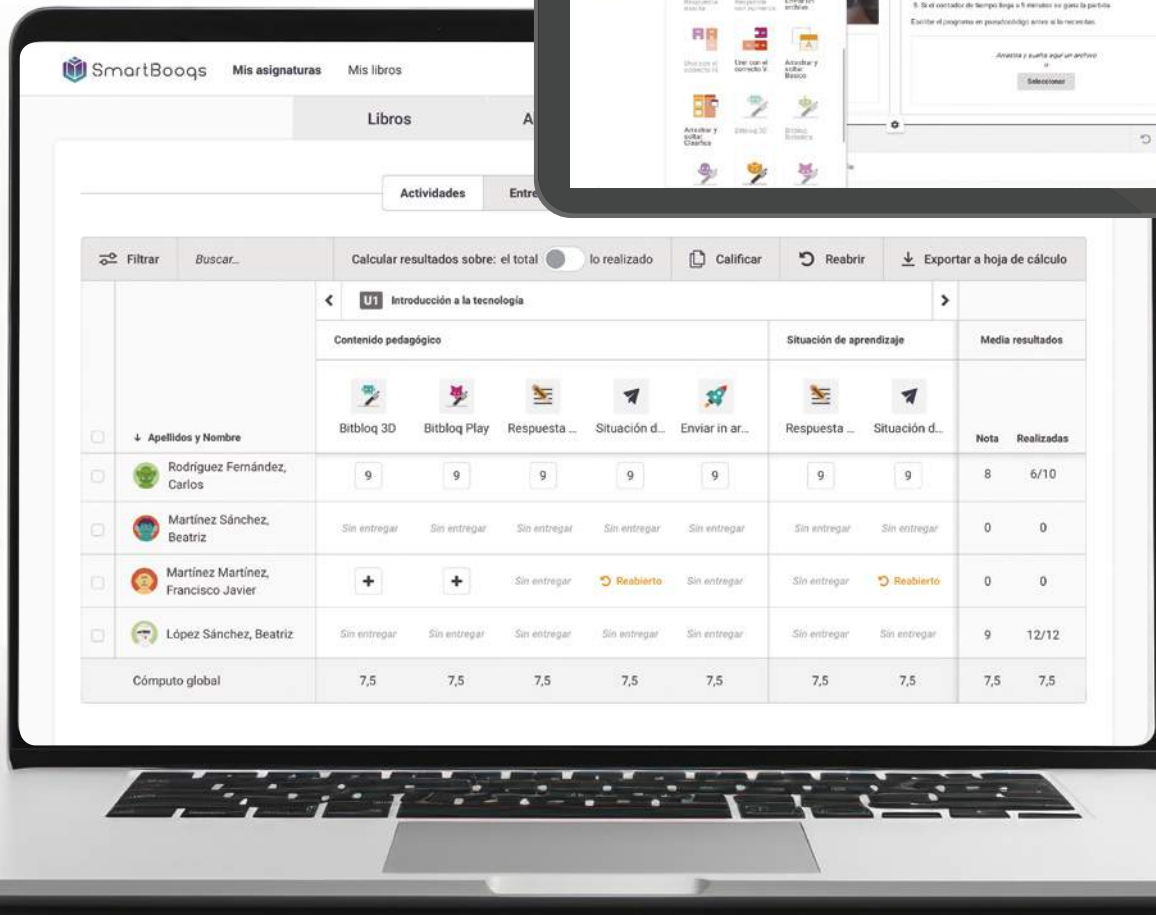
Respuesta abierta | Respuesta con números | Enviar un archivo

5. Si el contador de tiempo llega a 5 minutos se gana la partida.

Escribir el programa en pseudocódigo antes de hacerlas.

Arrastra y suelta aquí un archivo
o
Seleccionar

Unir con el correcto H | Unir con el correcto V | Arrastrar y soltar: Básico

Arrastrar y soltar: Clasifica | Bitbloq 3D | Bitbloq Robotics

SmartBooqs Mis asignaturas Mis libros

Libros A

Actividades Entre

Filtrar Buscar... Calcular resultados sobre: el total lo realizado Calificar Reabrir Exportar a hoja de cálculo

U1 Introducción a la tecnología

| | Contenido pedagógico | | | | | Situación de aprendizaje | | Media resultados | |
|---|---|---|---|---|---|---|---|---|---|
| ↓ Apellidos y Nombre | Bitbloq 3D | Bitbloq Play | Respuesta ... | Situación d... | Enviar in ar... | Respuesta ... | Situación d... | Nota | Realizadas |
| Rodríguez Fernández, Carlos | 9 | 9 | 9 | 9 | 9 | 9 | 9 | 8 | 6/10 |
| Martínez Sánchez, Beatriz | Sin entregar | Sin entregar | Sin entregar | Sin entregar | Sin entregar | Sin entregar | Sin entregar | 0 | 0 |
| Martínez Martínez, Francisco Javier | + | + | Sin entregar | Reabierto | Sin entregar | Sin entregar | Reabierto | 0 | 0 |
| López Sánchez, Beatriz | Sin entregar | Sin entregar | Sin entregar | Sin entregar | Sin entregar | Sin entregar | Sin entregar | 9 | 12/12 |
| Cómputo global | 7,5 | 7,5 | 7,5 | 7,5 | 7,5 | 7,5 | 7,5 | 7,5 | 7,5 |